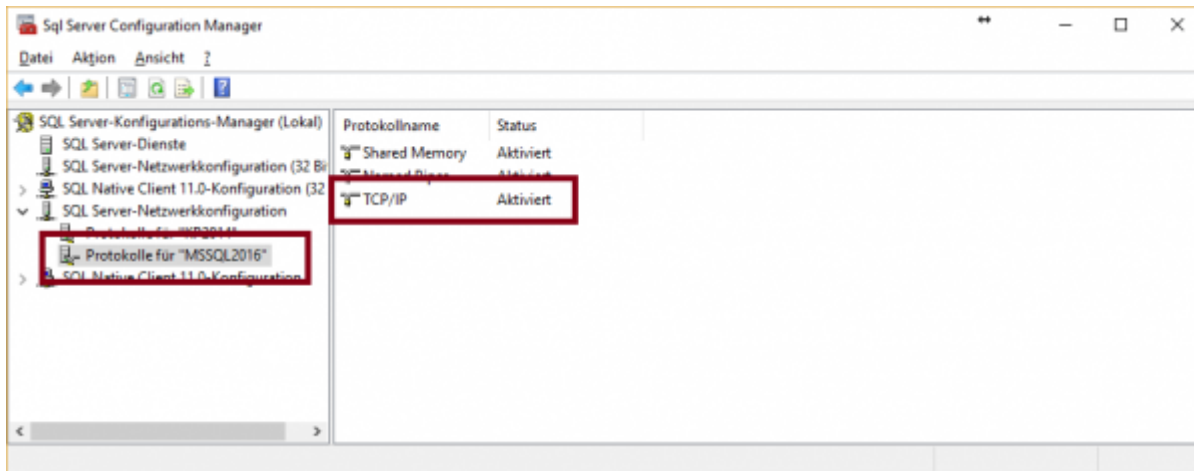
Sql Server Configuration Manager

Datei Aktion Ansicht ?

SQL Server-Konfigurations-Manager (Lokal)
SQL Server-Dienste
SQL Server-Netzwerkkonfiguration (32 Bi
SQL Native Client 11.0-Konfiguration (32
SQL Server-Netzwerkkonfiguration
Protokolle für "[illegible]"
Protokolle für "MSSQL2016"
SQL Native Client 11.0-Konfiguration

| Protokollname | Status |
|---|---|
| Shared Memory | Aktiviert |
| Named Pipes | Aktiviert |
| TCP/IP | Aktiviert |